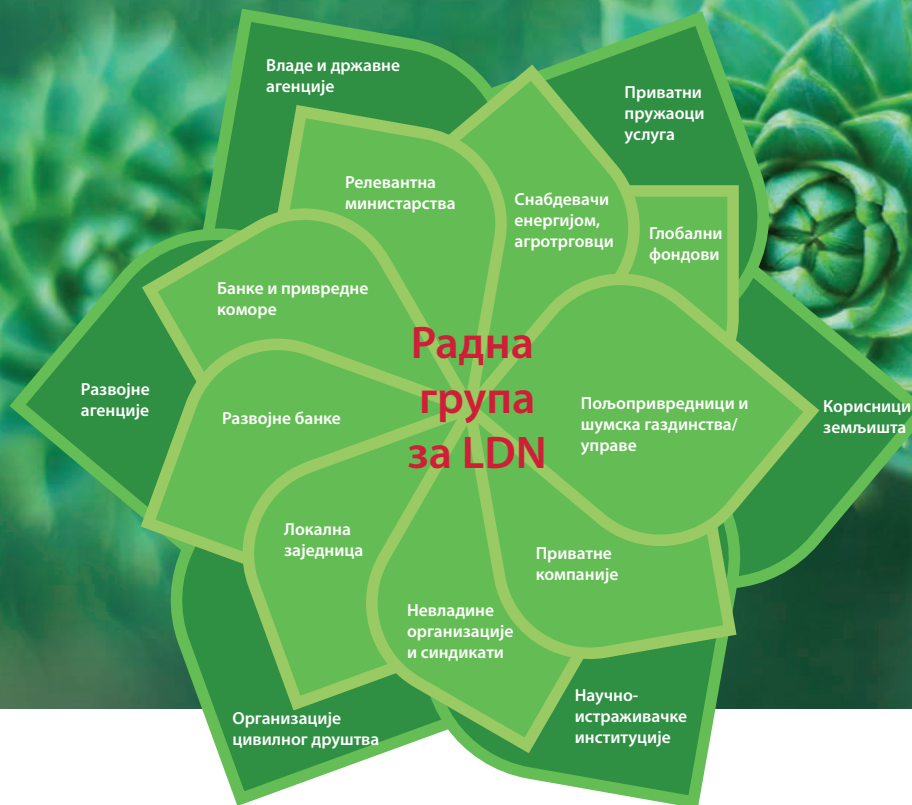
Радна група за LDN

Владе и државне агенције

Приватни пружаоци услуга

Релевантна министарства

Снабдевачи енергијом, агротрговци

Глобални фондови

Банке и привредне коморе

Развојне агенције

Развојне банке

Пољопривредници и шумска газдинства/ управе

Корисници земљишта

Локална заједница

Приватне компаније

Невладине организације и синдикати

Научно-истраживачке институције

Организације цивилног друштва